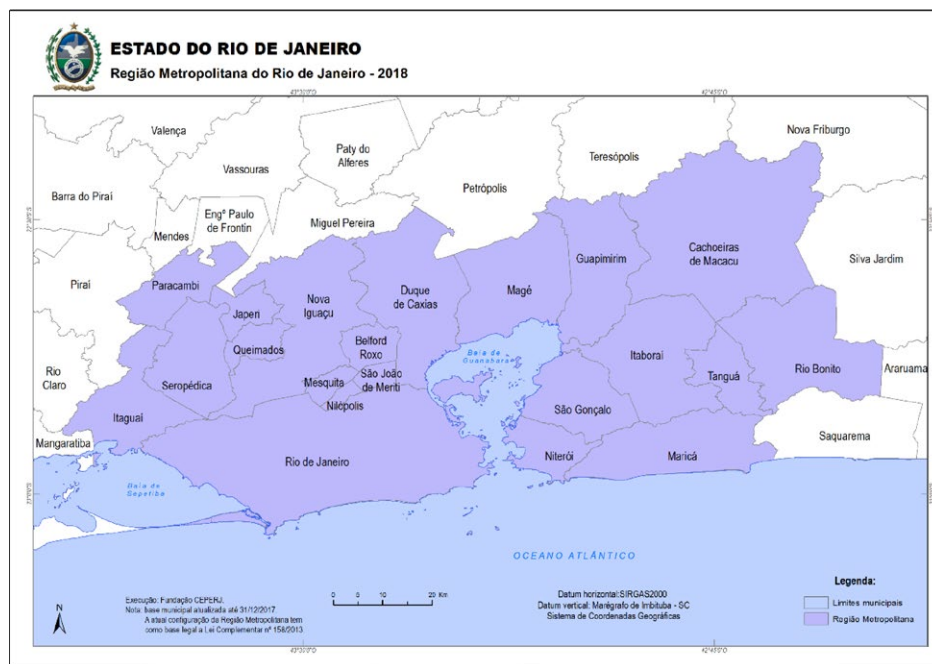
ESTADO DO RIO DE JANEIRO
Região Metropolitana do Rio de Janeiro - 2018

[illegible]
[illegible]
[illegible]
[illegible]

Valença
Vassouras
Paty do Alferes
Teresópolis
Nova Friburgo
Barra do Piraí
Petrópolis
Engº Paulo de Frontin
Mendes
Miguel Pereira
Guapimirim
Cachoeiras de Macacu
Silva Jardim
Piraí
Paracambi
Japeri
Nova Iguaçu
Duque de Caxias
Magé
Queimados
Belford Roxo
São João de Meriti
Mesquita
Nilópolis
Baía de Guanabara
Itaboraí
Tanguá
Rio Bonito
Araruama
Rio Claro
Seropédica
Itaguaí
São Gonçalo
Saquarema
Mangaratiba
Rio de Janeiro
Niterói
Maricá
Baía de Sepetiba
OCEANO ATLÂNTICO

Execução: Fundação CEPERJ.
Nota: base municipal atualizada até 31/12/2017
A atual configuração da Região Metropolitana tem como base legal a Lei Complementar nº 158/2013

0 5 10 20 Km

Datum horizontal:SIRGAS2000
Datum vertical: Marégrafo de Imbituba - SC
Sistema de Coordenadas Geográficas

N

Legenda:
Limites municipais
Região Metropolitana

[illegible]
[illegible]